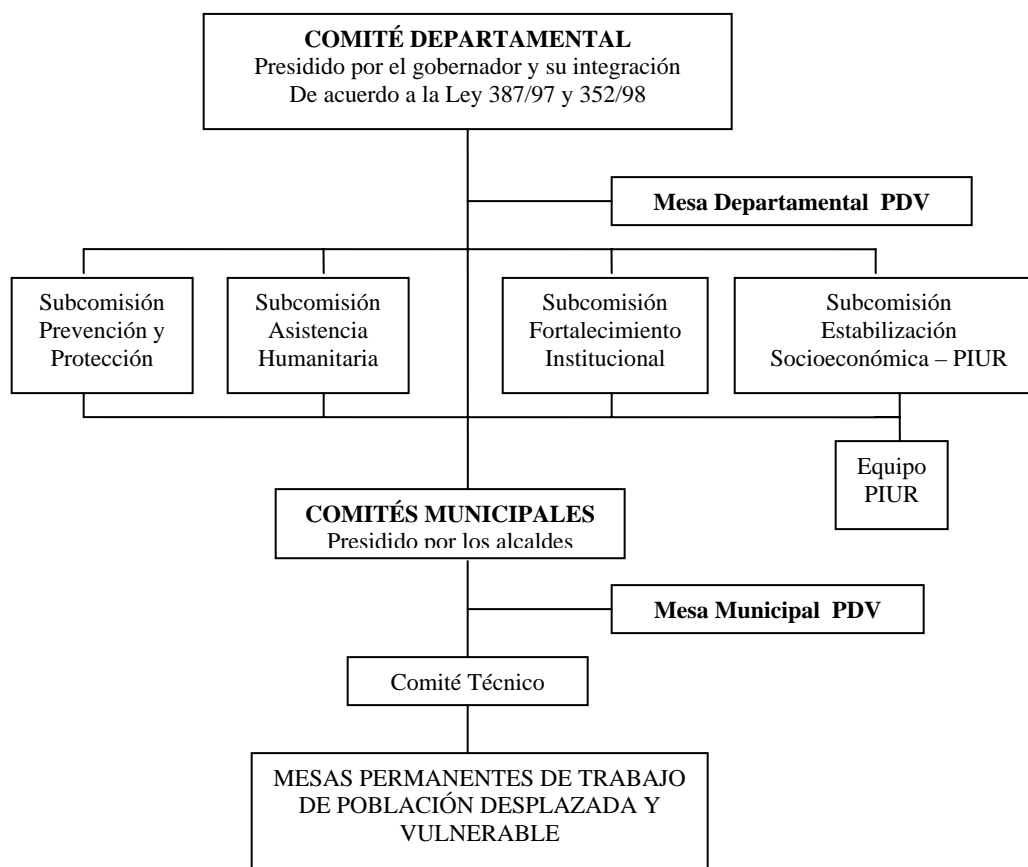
COMITÉ DEPARTAMENTAL
Presidido por el gobernador y su integración
De acuerdo a la Ley 387/97 y 352/98

Mesa Departamental PDV

Subcomisión Prevención y Protección

Subcomisión Asistencia Humanitaria

Subcomisión Fortalecimiento Institucional

Subcomisión Estabilización Socioeconómica – PIUR

Equipo PIUR

COMITÉS MUNICIPALES
Presidido por los alcaldes

Mesa Municipal PDV

Comité Técnico

MESAS PERMANENTES DE TRABAJO DE POBLACIÓN DESPLAZADA Y VULNERABLE